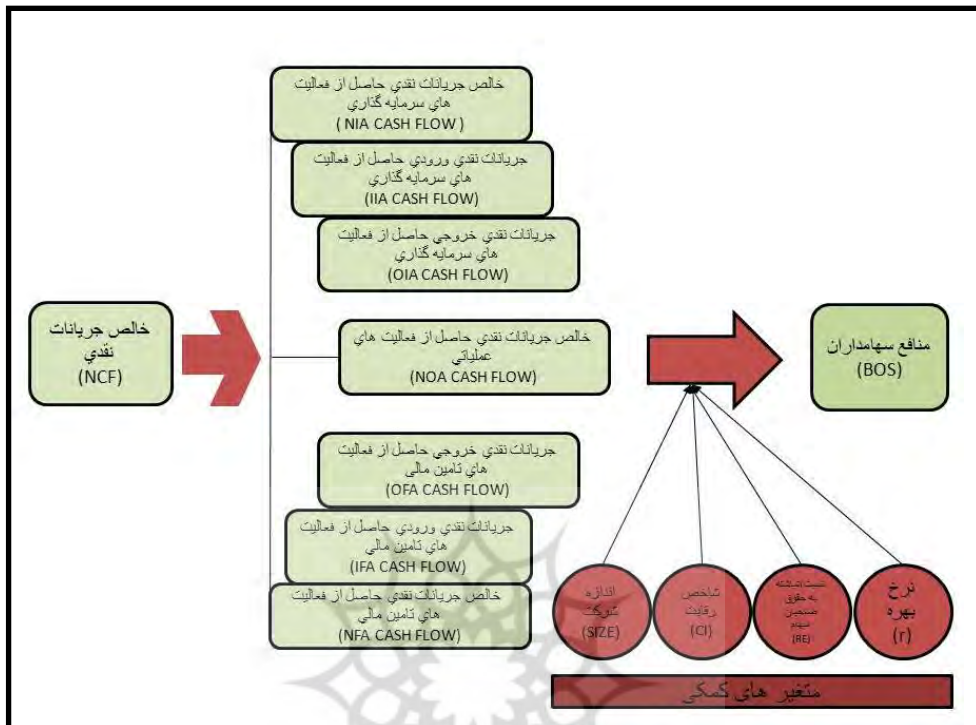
خالص جريانات نقدي حاصل از فعاليت هاي سرمايه گذاري
( NIA CASH FLOW )

جريانات نقدي ورودي حاصل از فعاليت هاي سرمايه گذاري
(IIA CASH FLOW)

جريانات نقدي خروجي حاصل از فعاليت هاي سرمايه گذاري
(OIA CASH FLOW)

خالص جريانات نقدي
(NCF)

خالص جريانات نقدي حاصل از فعاليت هاي عملياتي
(NOA CASH FLOW)

منافع سهامداران
(BOS)

جريانات نقدي خروجي حاصل از فعاليت هاي تامين مالي
(OFA CASH FLOW)

جريانات نقدي ورودي حاصل از فعاليت هاي تامين مالي
IFA CASH FLOW)

خالص جريانات نقدي حاصل از فعاليت هاي تامين مالي
(NFA CASH FLOW)

اندازه شركت
(SIZE)

شاخص رقابت
(CI)

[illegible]
(RE)

نرخ بهره
(r)

متغير هاي كمكي